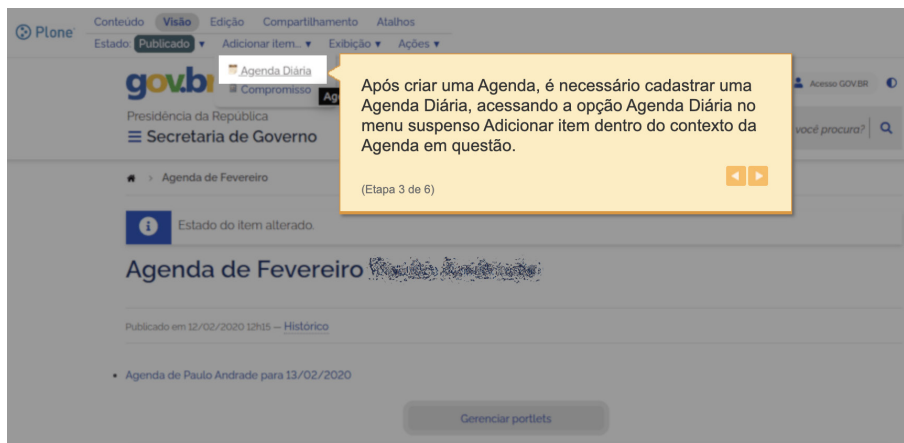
Plone

Conteúdo Visão Edição Compartilhamento Atalhos

Estado: Publicado ▾ Adicionar item... ▾ Exibição ▾ Ações ▾

Agenda Diária

Compromisso

Ag

gov.b

Acesso GOV.BR

Presidência da República

≡ Secretaria de Governo

você procura?

Após criar uma Agenda, é necessário cadastrar uma Agenda Diária, acessando a opção Agenda Diária no menu suspenso Adicionar item dentro do contexto da Agenda em questão.

(Etapa 3 de 6)

Agenda de Fevereiro

Estado do item alterado.

Agenda de Fevereiro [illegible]

Publicado em 12/02/2020 12h15 — Histórico

• Agenda de Paulo Andrade para 13/02/2020

Gerenciar portlets